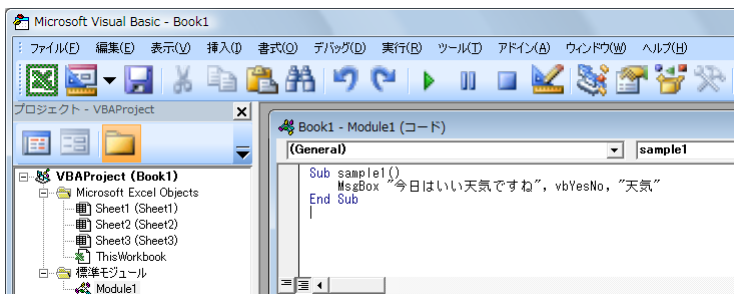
Microsoft Visual Basic - Book1

ファイル(F) 編集(E) 表示(V) 挿入(I) 書式(O) デバッグ(D) 実行(R) ツール(T) アドイン(A) ウィンドウ(W) ヘルプ(H)

プロジェクト - VBAProject

VBAProject (Book1)
Microsoft Excel Objects
Sheet1 (Sheet1)
Sheet2 (Sheet2)
Sheet3 (Sheet3)
ThisWorkbook
標準モジュール
Module1

Book1 - Module1 (コード)

(General)
sample1

Sub sample1()
MsgBox "今日はいい天気ですね", vbYesNo, "天気"
End Sub